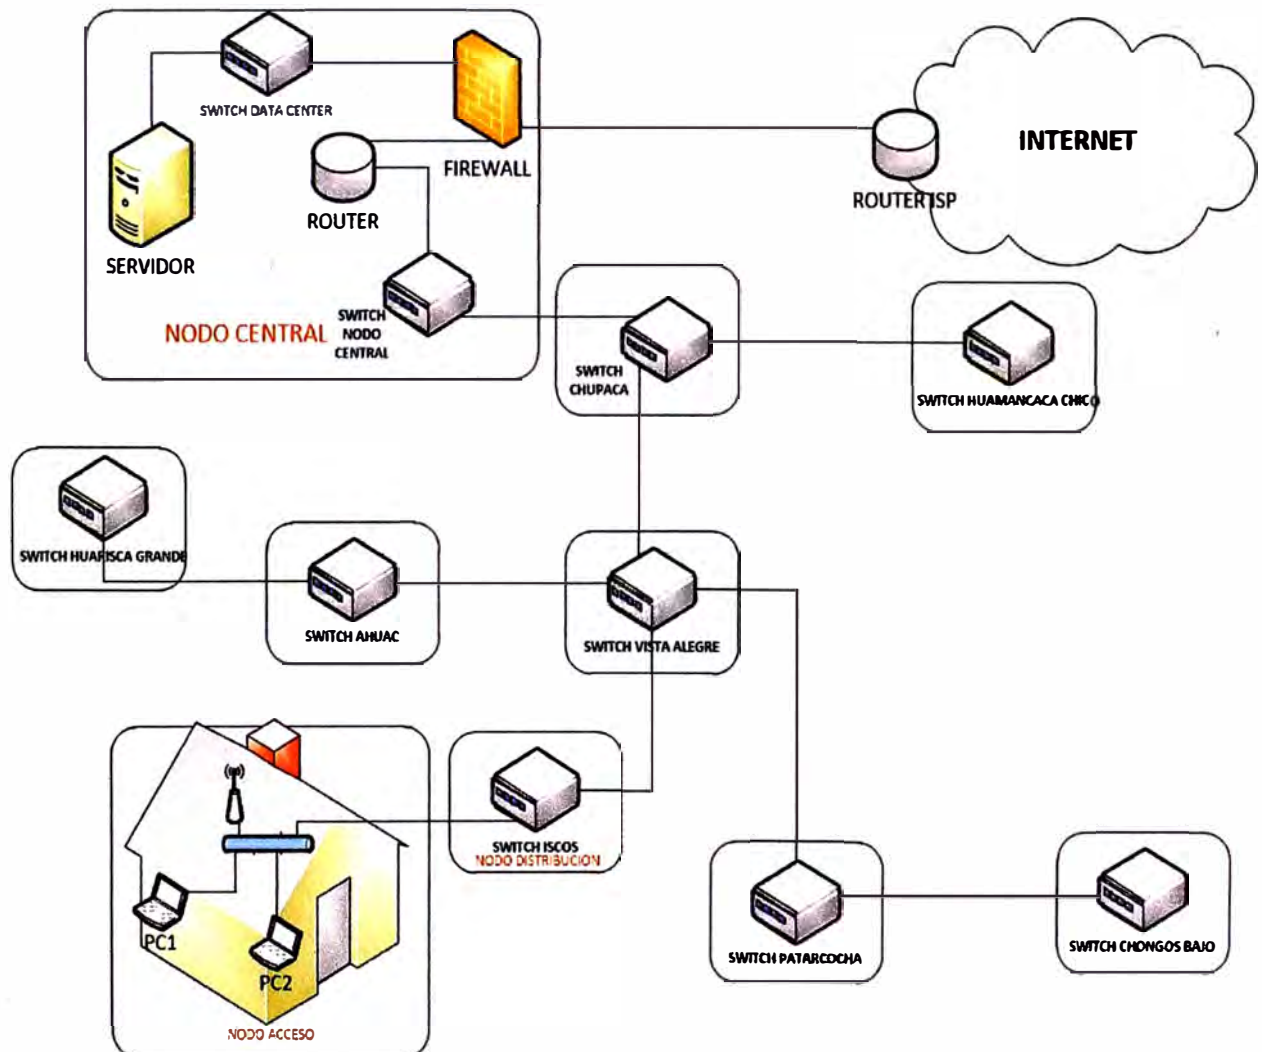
SWITCH DATA CENTER

FIREWALL

ROUTER

SERVIDOR

SWITCH NODO CENTRAL

NODO CENTRAL

INTERNET

ROUTER ISP

SWITCH CHUPACA

SWITCH HUAMANCACA CHICO

SWITCH HUARISCA GRANDE

SWITCH AHUAC

SWITCH VISTA ALEGRE

SWITCH ISCOS
NODO DISTRIBUCION

PC1

PC2

NODO ACCESO

SWITCH PATARCOCHA

SWITCH CHONGOS BAJO